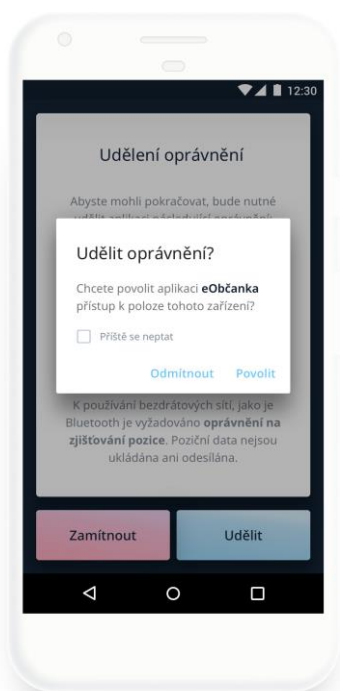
12:30

Udělení oprávnění

Abyste mohli pokračovat, bude nutné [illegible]

Udělit oprávnění?

Chcete povolit aplikaci **eObčanka** přístup k poloze tohoto zařízení?

Příště se neptat

Odmítnout Povolit

K používání bezdrátových sítí, jako je Bluetooth je vyžadováno **oprávnění na zjišťování pozice**. Poziční data nejsou ukládána ani odesílána.

Zamítnout

Udělit